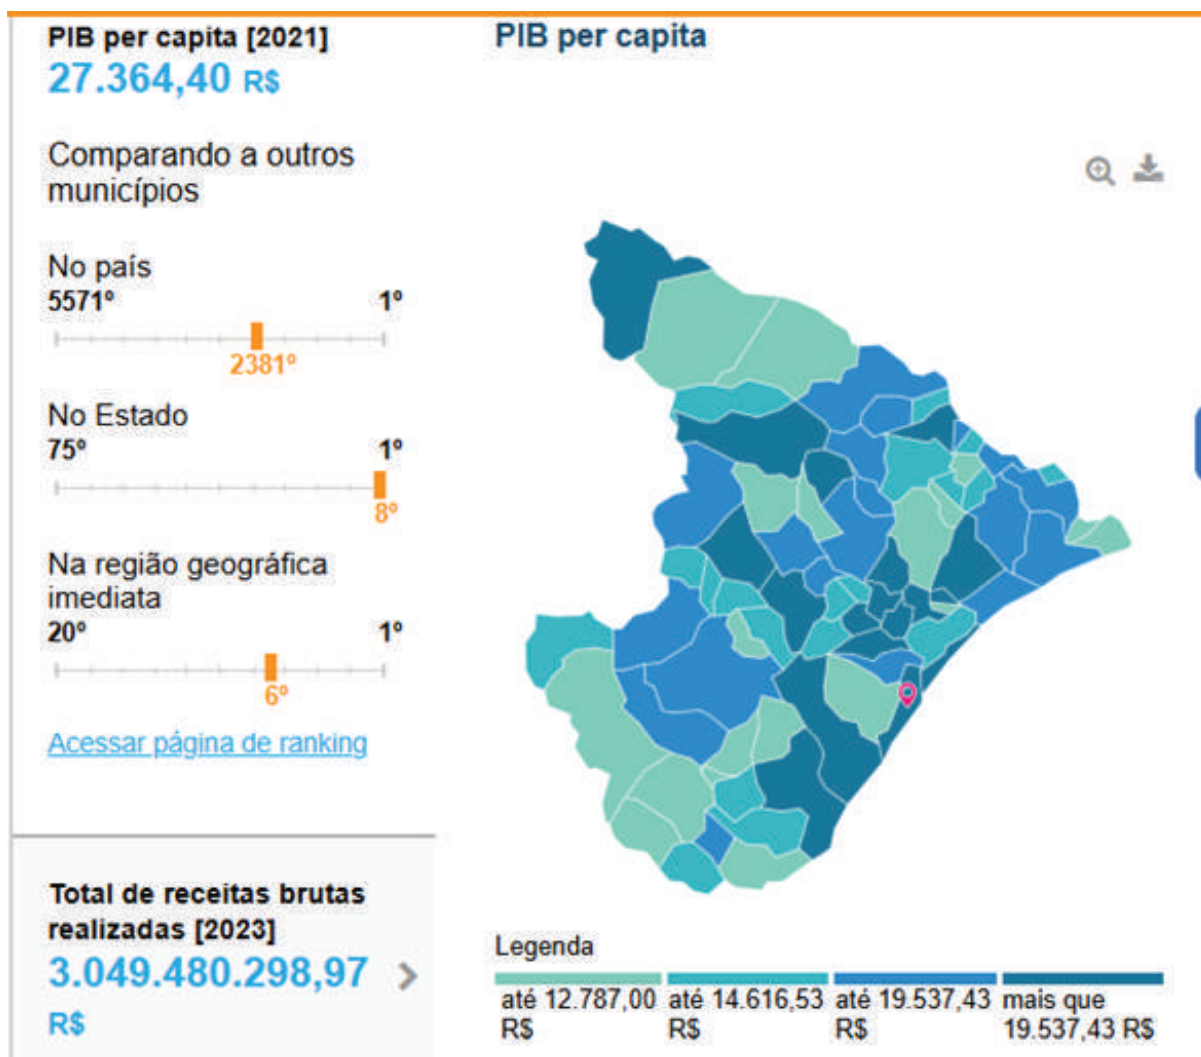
PIB per capita [2021]
27.364,40 R$

Comparando a outros municípios

No país
5571º 1º
2381º

No Estado
75º 1º
8º

Na região geográfica imediata
20º 1º
6º

Acessar página de ranking

Total de receitas brutas realizadas [2023]
3.049.480.298,97 R$

PIB per capita

Legenda
até 12.787,00 R$
até 14.616,53 R$
até 19.537,43 R$
mais que 19.537,43 R$